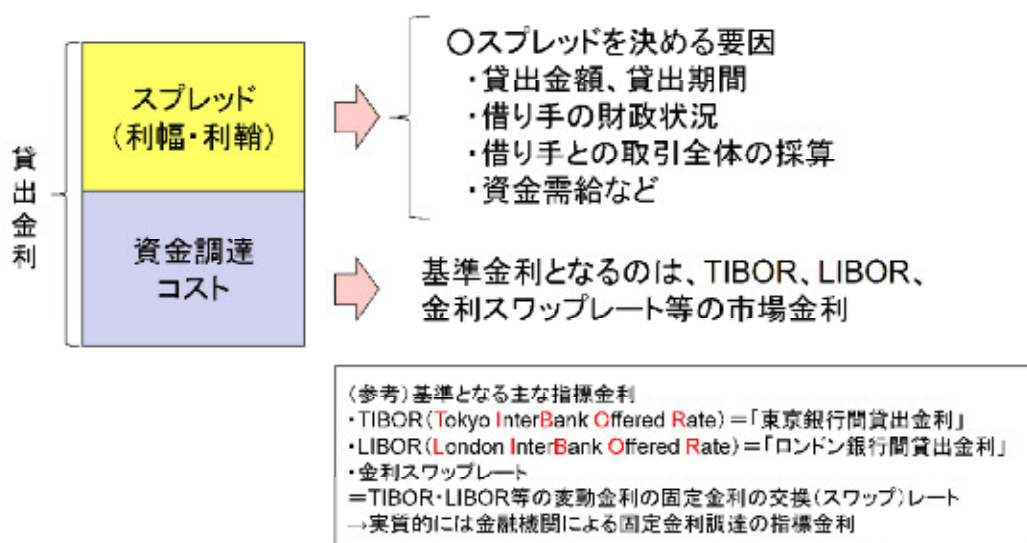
貸出金利

スプレッド
（利幅・利鞘）

資金調達
コスト

○スプレッドを決める要因
・貸出金額、貸出期間
・借り手の財政状況
・借り手との取引全体の採算
・資金需給など

基準金利となるのは、TIBOR、LIBOR、金利スワップレート等の市場金利

（参考）基準となる主な指標金利
・TIBOR（Tokyo InterBank Offered Rate）＝「東京銀行間貸出金利」
・LIBOR（London InterBank Offered Rate）＝「ロンドン銀行間貸出金利」
・金利スワップレート
＝TIBOR・LIBOR等の変動金利の固定金利の交換（スワップ）レート
→実質的には金融機関による固定金利調達の指標金利